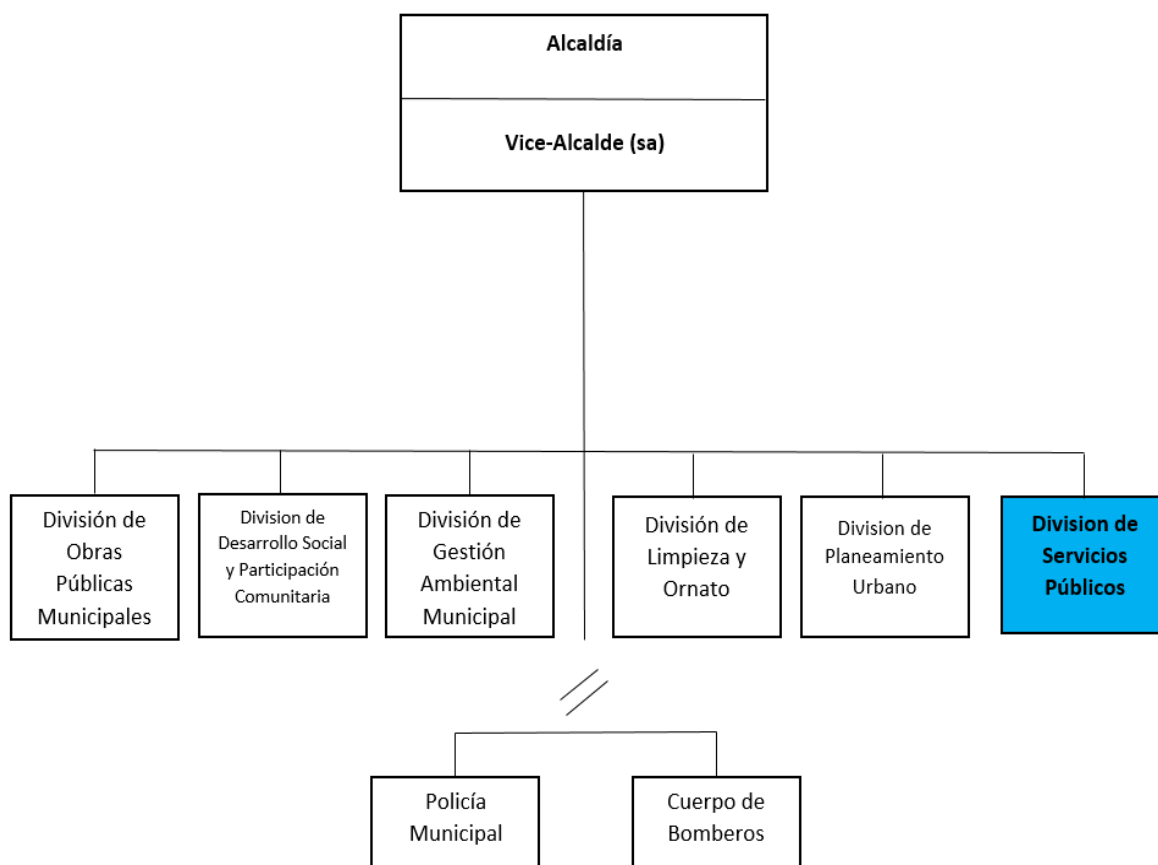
Alcaldía

Vice-Alcalde (sa)

División de Obras Públicas Municipales

Division de Desarrollo Social y Participación Comunitaria

División de Gestión Ambiental Municipal

División de Limpieza y Ornato

Division de Planeamiento Urbano

Division de Servicios Públicos

Policía Municipal

Cuerpo de Bomberos